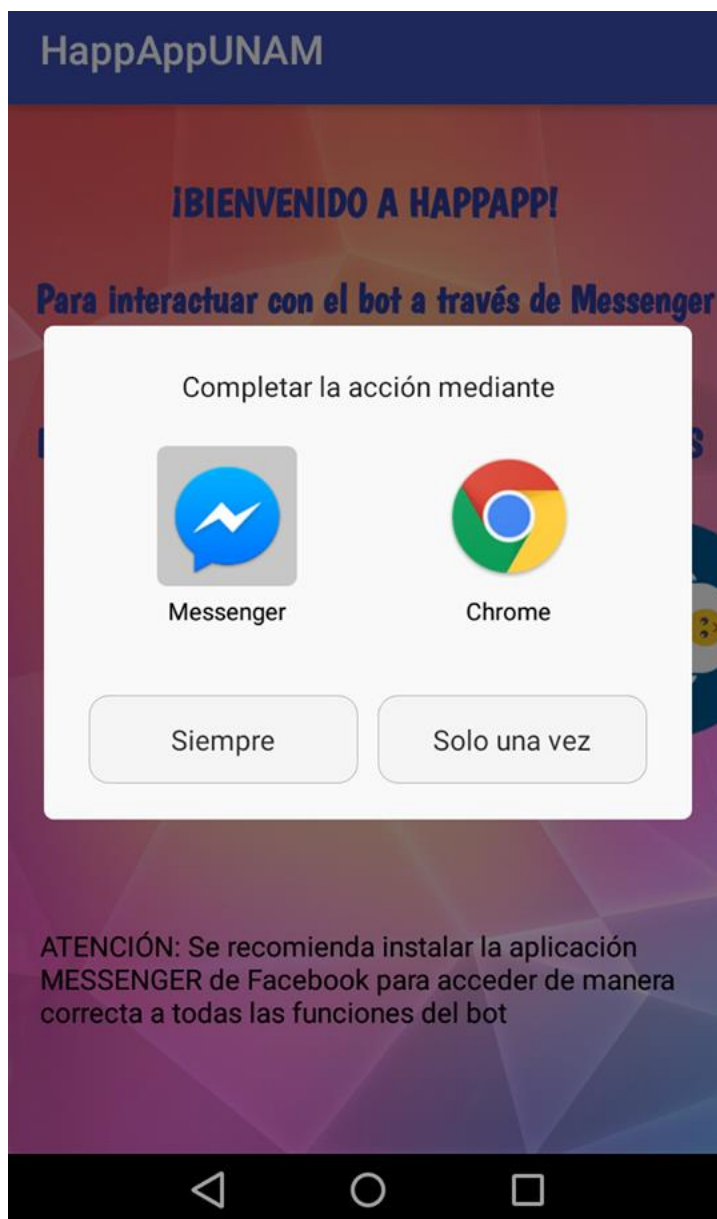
HappAppUNAM

¡BIENVENIDO A HAPPAPP!

Para interactuar con el bot a través de Messenger

Completar la acción mediante

Messenger

Chrome

Siempre

Solo una vez

ATENCIÓN: Se recomienda instalar la aplicación MESSENGER de Facebook para acceder de manera correcta a todas las funciones del bot